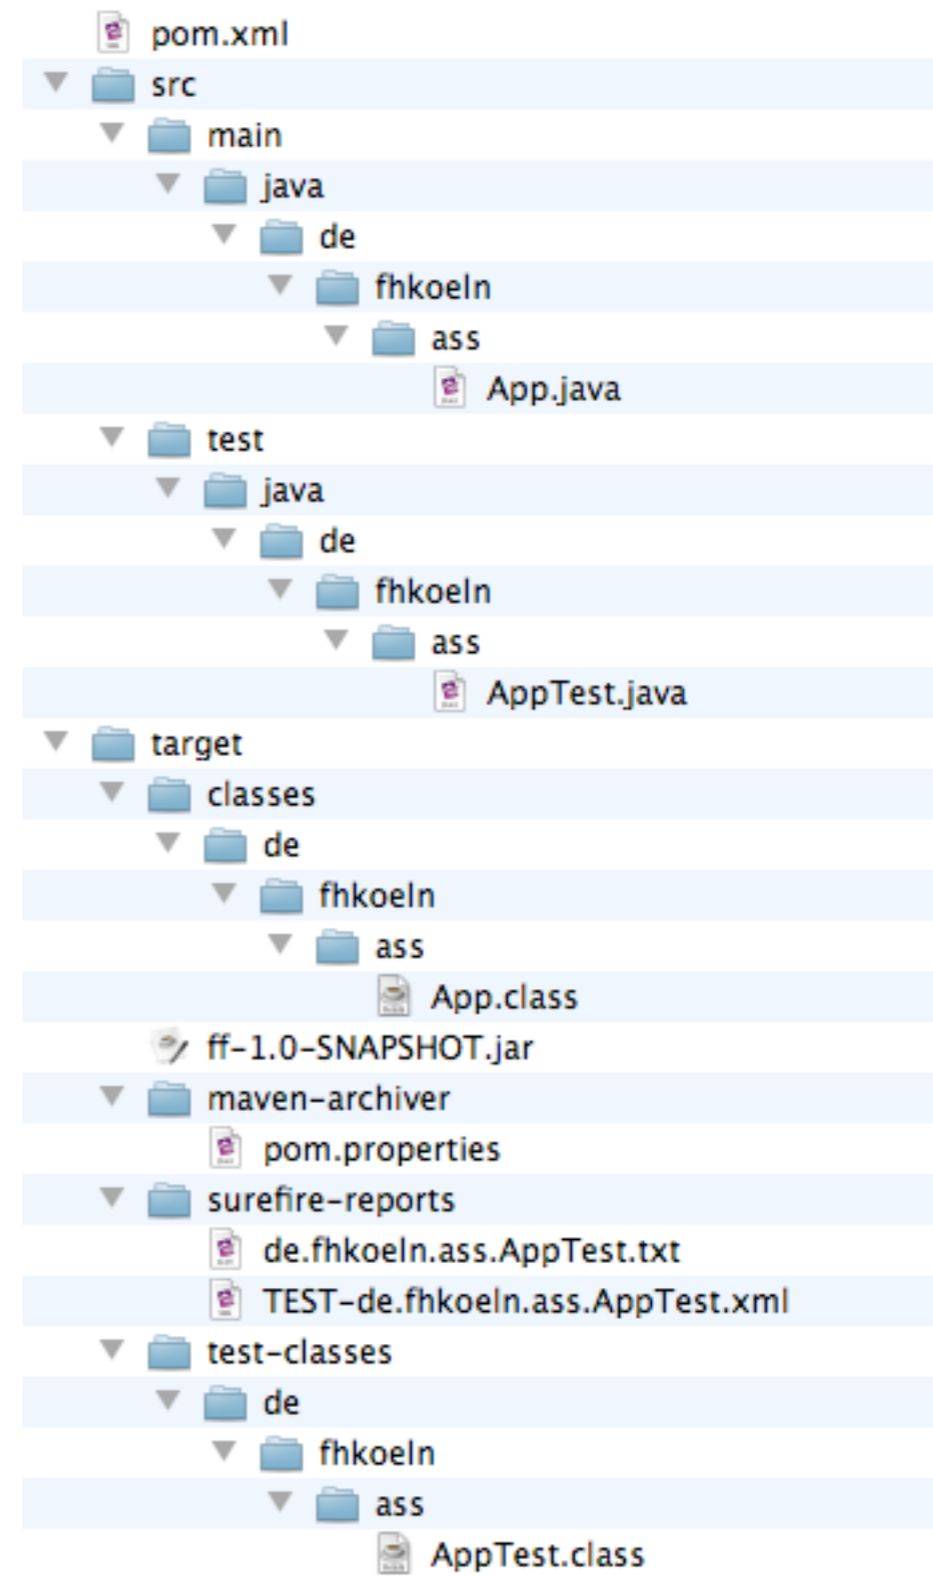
pom.xml
src
main
java
de
fhkoeln
ass
App.java
test
java
de
fhkoeln
ass
AppTest.java
target
classes
de
fhkoeln
ass
App.class
ff-1.0-SNAPSHOT.jar
maven-archiver
pom.properties
surefire-reports
de.fhkoeln.ass.AppTest.txt
TEST-de.fhkoeln.ass.AppTest.xml
test-classes
de
fhkoeln
ass
AppTest.class